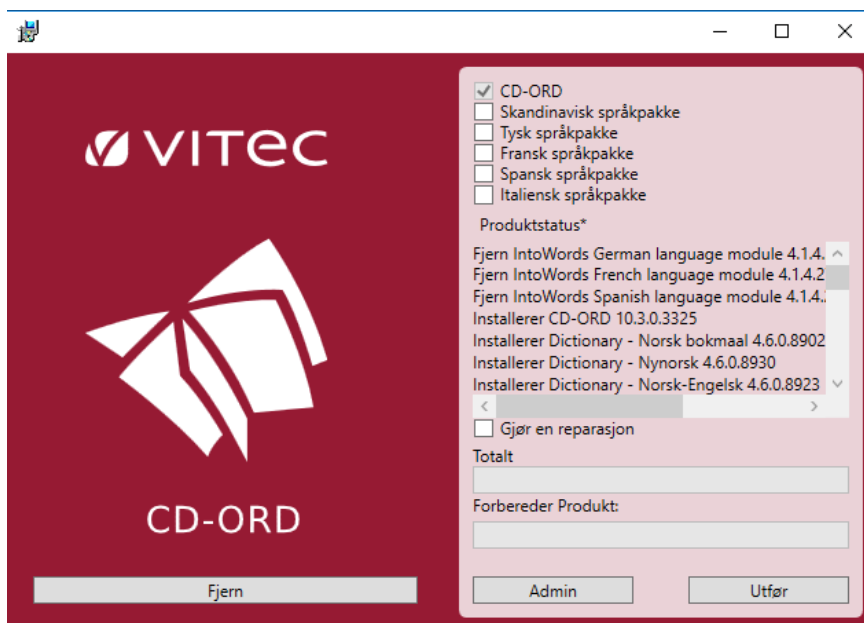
VITEC

CD-ORD

Fjern

CD-ORD
Skandinavisk språkpakke
Tysk språkpakke
Fransk språkpakke
Spansk språkpakke
Italiensk språkpakke

Produktstatus*

Fjern IntoWords German language module 4.1.4.
Fjern IntoWords French language module 4.1.4.2
Fjern IntoWords Spanish language module 4.1.4.
Installerer CD-ORD 10.3.0.3325
Installerer Dictionary - Norsk bokmaal 4.6.0.8902
Installerer Dictionary - Nynorsk 4.6.0.8930
Installerer Dictionary - Norsk-Engelsk 4.6.0.8923

Gjør en reparasjon

Totalt

Forbereder Produkt:

Admin

Utfør